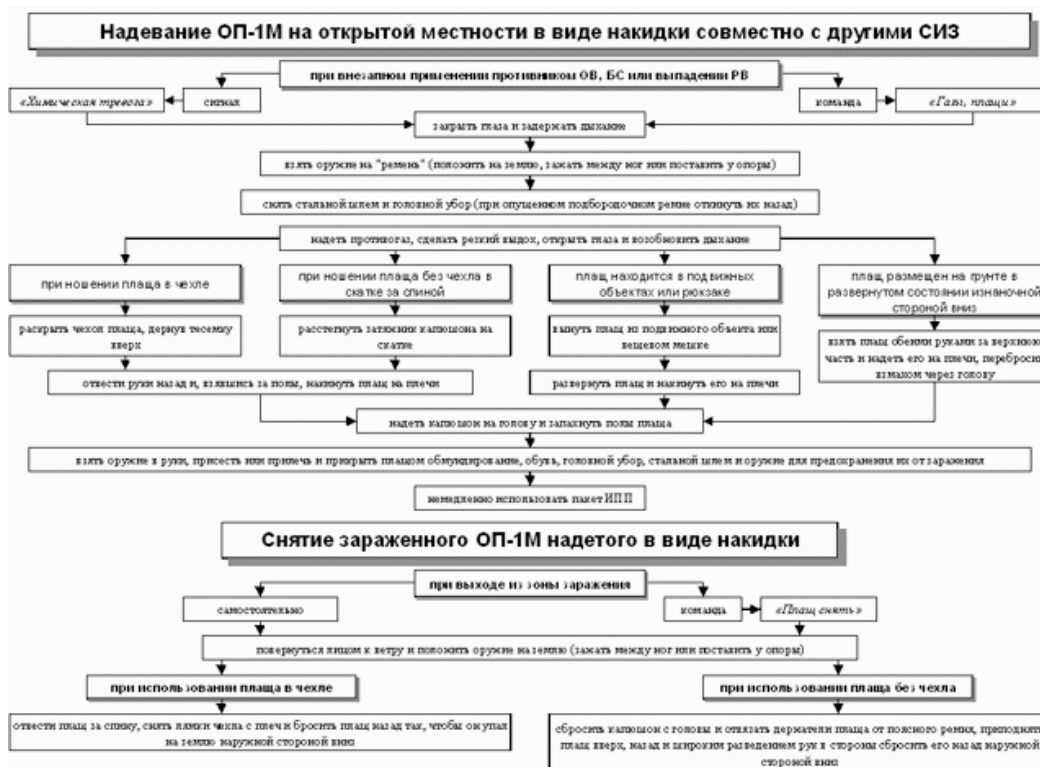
Надевание ОП-1М на открытой местности в виде накидки совместно с другими СИЗ

при внезапном применении противником ОВ, БС или выпадении РВ

«Химическая тревога»

сигнал

команда

«Газы, плащи»

закрыть глаза и задержать дыхание

взять оружие на "ремень" (положить на землю, зажать между ног или поставить у опоры)

снять стальной шлем и головной убор (при опущенном подбородочном ремне откинуть их назад)

надеть противогаз, сделать резкий выдох, открыть глаза и возобновить дыхание

при ношении плаща в чехле

при ношении плаща без чехла в скатке за спиной

плащ находится в подвижных объектах или рюкзаке

плащ, размещен на грунте в развернутом состоянии изнаночной стороной вниз

раскрыть чехол плаща, дернув тесемку вверх

расстегнуть затяжки капюшона на скатке

вынуть плащ из подвижного объекта или вещевом мешке

взять плащ обеими руками за верхнюю часть и надеть его на плечи, перебросив взмахом через голову

отвести руки назад и, взявшись за полы, накинуть плащ на плечи

развернуть плащ и накинуть его на плечи

надеть капюшон на голову и запахнуть полы плаща

взять оружие в руки, присесть или прилечь и прикрыть плащом обмундирование, обувь, головной убор, стальной шлем и оружие для предохранения их от заражения

немедленно использовать пакет ИПП

Снятие зараженного ОП-1М надетого в виде накидки

при выходе из зоны заражения

самостоятельно

команда

«Плащ снять»

повернуться лицом к ветру и положить оружие на землю (зажать между ног или поставить у опоры)

при использовании плаща в чехле

при использовании плаща без чехла

отвести плащ за спину, снять лямки чехла с плеч и бросить плащ назад так, чтобы он упал на землю наружной стороной вниз

сбросить капюшон с головы и отвязать держатели плаща от поясного ремня, приподнять плащ вверх, назад и широким разведением рук в стороны сбросить его назад наружной стороной вниз